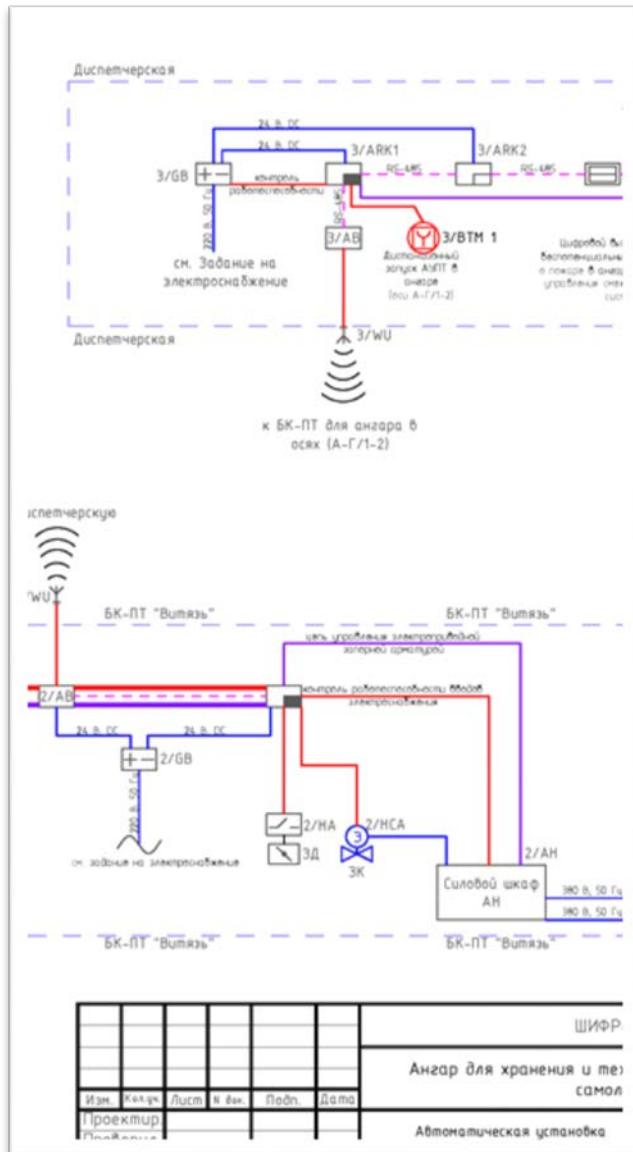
Диспетчерская

24 В, DC
24 В, DC
3/GB
контроль работоспособности
3/ARK1
RS-485
3/ARK2
RS-485
220 В, 50 Гц
RS-485
3/AB
3/ВТМ 1
см. Задание на электроснабжение
Дистанционный запуск АУПТ в ангаре (оси А-Г/1-2)
Цифровой вы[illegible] беспотенциальны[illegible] о пожаре в анга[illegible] управления сме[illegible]

Диспетчерская
3/WU

к БК-ПТ для ангара в осях (А-Г/1-2)

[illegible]испетчерскую

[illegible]WU
БК-ПТ "Витязь"
БК-ПТ "Витязь"
цепь управления электроприводной запорной арматурой
2/AB
контроль работоспособности вводов электропитания
24 В, DC
2/GB
220 В, 50 Гц
2/НА
2/НСА
2/АН
3Д
3К
см. задание на электроснабжение
Силовой шкаф АН
380 В, 50 Гц
380 В, 50 Гц
БК-ПТ "Витязь"
БК-ПТ "Витязь"

| | | | | | | ШИФР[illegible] |
|---|---|---|---|---|---|---|
| | | | | | | Ангар для хранения и те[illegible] самол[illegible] |
| Изм. | Кол.уч. | Лист | N док. | Подп. | Дата | |
| Проектир | | | | | | Автоматическая установка |
| Провери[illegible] | | | | | | |